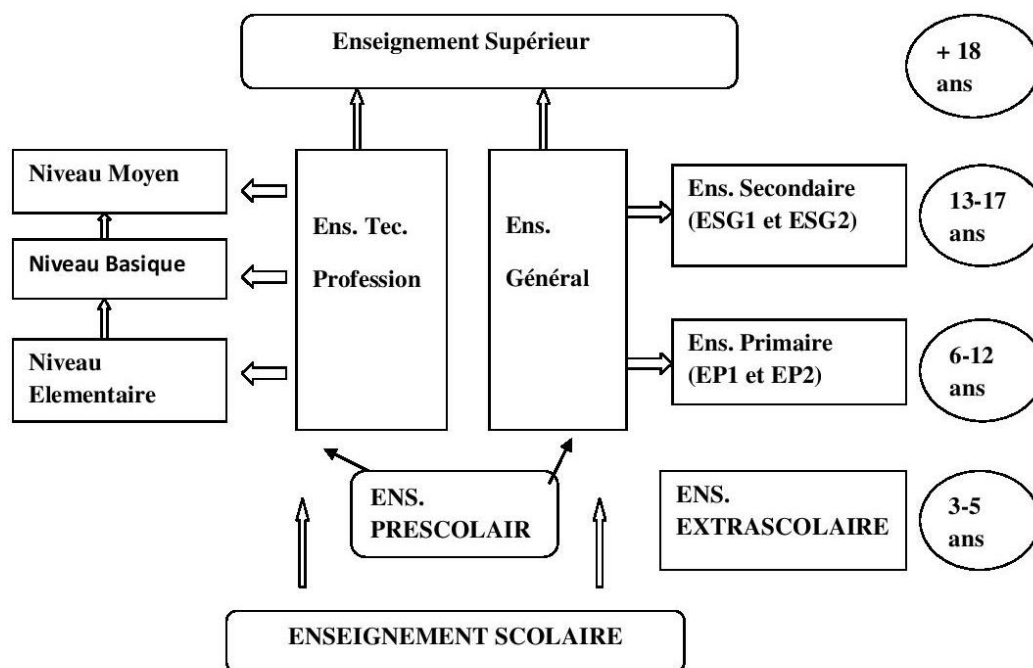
Enseignement Supérieur

+ 18 ans

Niveau Moyen

Niveau Basique

Niveau Elementaire

Ens. Tec. Profession

Ens. Général

Ens. Secondaire (ESG1 et ESG2)

13-17 ans

Ens. Primaire (EP1 et EP2)

6-12 ans

ENS. PRESCOLAIR

ENS. EXTRASCOLAIRE

3-5 ans

ENSEIGNEMENT SCOLAIRE